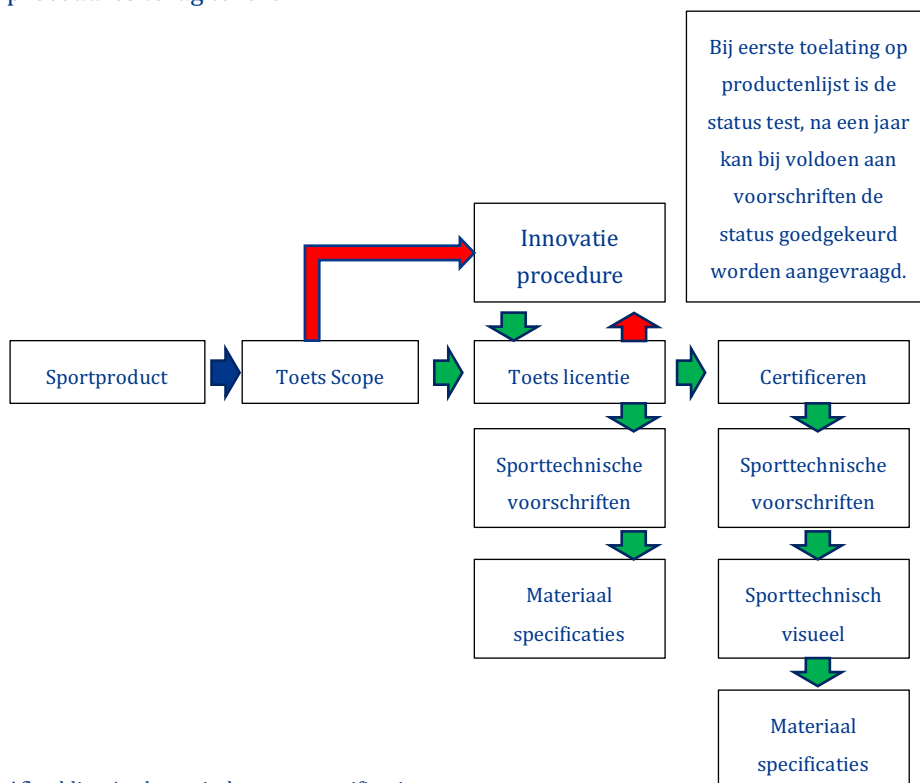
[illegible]

Bij eerste toelating op productenlijst is de status test, na een jaar kan bij voldoen aan voorschriften de status goedgekeurd worden aangevraagd.

Innovatie procedure

Sportproduct

Toets Scope

Toets licentie

Certificeren

Sporttechnische voorschriften

Sporttechnische voorschriften

Materiaal specificaties

Sporttechnisch visueel

Materiaal specificaties

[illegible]